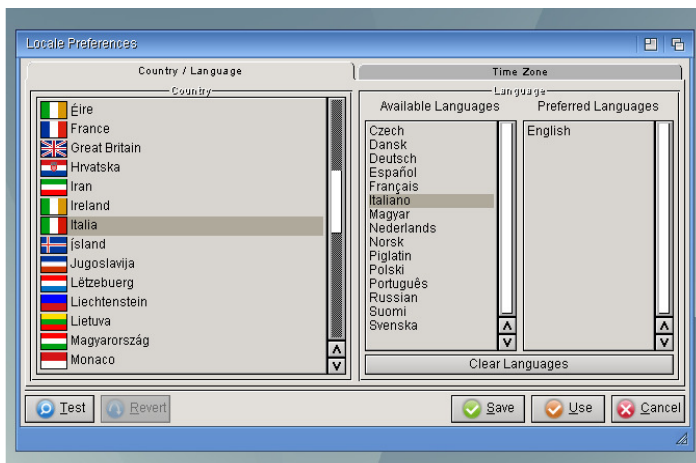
Locale Preferences

Country / Language

Time Zone

Country

Éire
France
Great Britain
Hrvatska
Iran
Ireland
Italia
Ísland
Jugoslavija
Lëtzebuerg
Liechtenstein
Lietuva
Magyarország
Monaco

Language

Available Languages

Czech
Dansk
Deutsch
Español
Français
Italiano
Magyar
Nederlands
Norsk
Piglatin
Polski
Português
Russian
Suomi
Svenska

Preferred Languages

English

Clear Languages

Test

Revert

Save

Use

Cancel